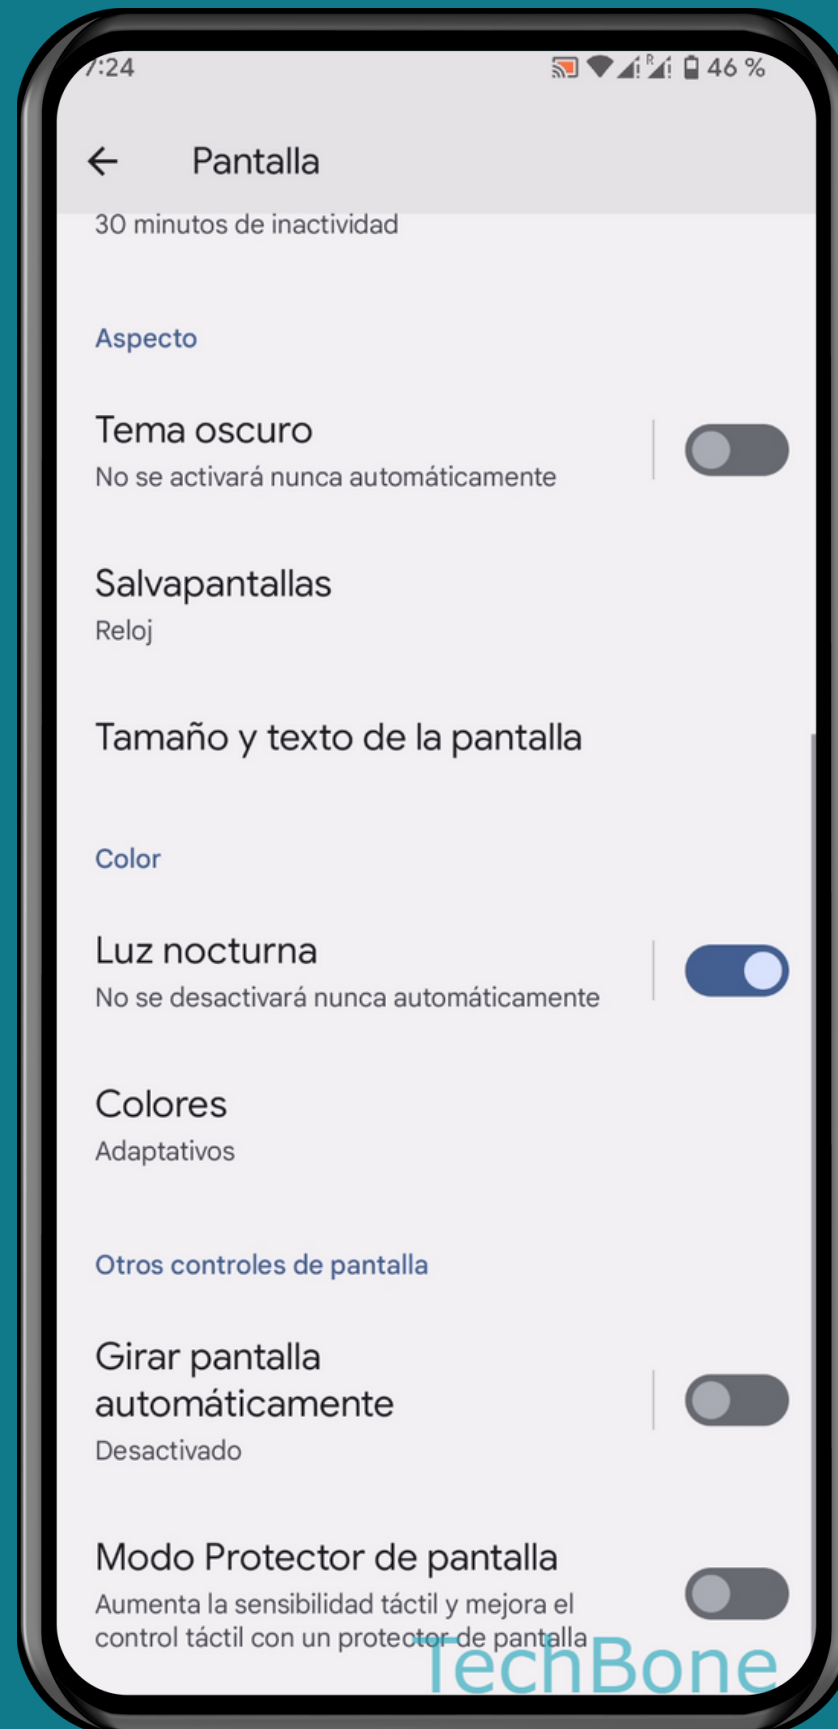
7:24 46 %

Pantalla

30 minutos de inactividad

Aspecto

Tema oscuro
No se activará nunca automáticamente

Salvapantallas
Reloj

Tamaño y texto de la pantalla

Color

Luz nocturna
No se desactivará nunca automáticamente

Colores
Adaptativos

Otros controles de pantalla

Girar pantalla automáticamente
Desactivado

Modo Protector de pantalla
Aumenta la sensibilidad táctil y mejora el control táctil con un protector de pantalla

TechBone